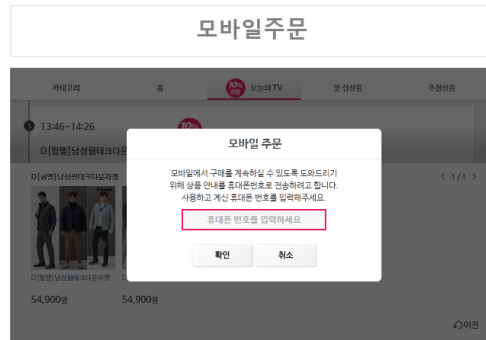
모바일주문

카테고리

10% 할인 오늘의 TV

첫 신상품

추천상품

13:46~14:26

D[컬렘]남성웜테크다운

D[버켄]남성웜테크다운자켓

< 1/1 >

D[컬렘]남성웜테크다운자켓

54,900원

54,900원

모바일 주문

모바일에서 구매를 계속하실 수 있도록 도와드리기 위해 상품 안내를 휴대폰번호로 전송하려고 합니다. 사용하고 계신 휴대폰 번호를 입력해주세요.

휴대폰 번호를 입력하세요

확인

취소

이전